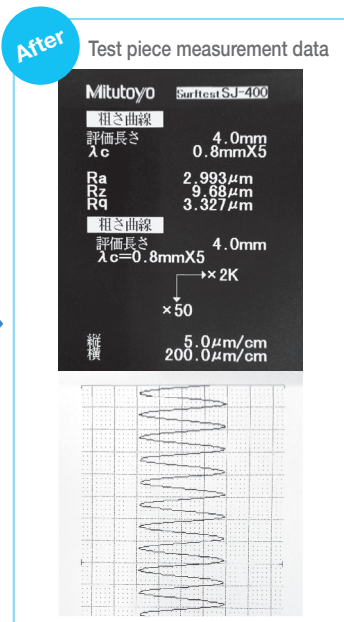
After

Test piece measurement data

Mitutoyo Surftest SJ-400

粗さ曲線
評価長さ 4.0mm
λc 0.8mmX5

Ra 2.993μm
Rz 9.68μm
Rq 3.327μm

粗さ曲線
評価長さ 4.0mm
λc=0.8mmX5

×2K

×50

縦 5.0μm/cm
横 200.0μm/cm